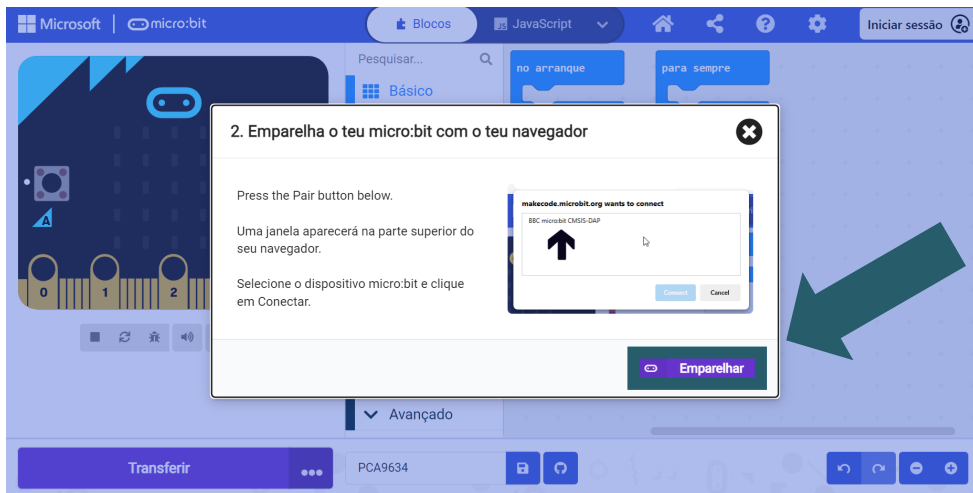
Microsoft | micro:bit

Blocos

JavaScript

Iniciar sessão

Pesquisar...

Básico

no arranque

para sempre

A

0

1

2

2. Emparelha o teu micro:bit com o teu navegador

Press the Pair button below.

Uma janela aparecerá na parte superior do seu navegador.

Selecione o dispositivo micro:bit e clique em Conectar.

makecode.microbit.org wants to connect

BBC micro:bit CMSIS-DAP

Connect

Cancel

Emparelhar

Avançado

Transferir

PCA9634